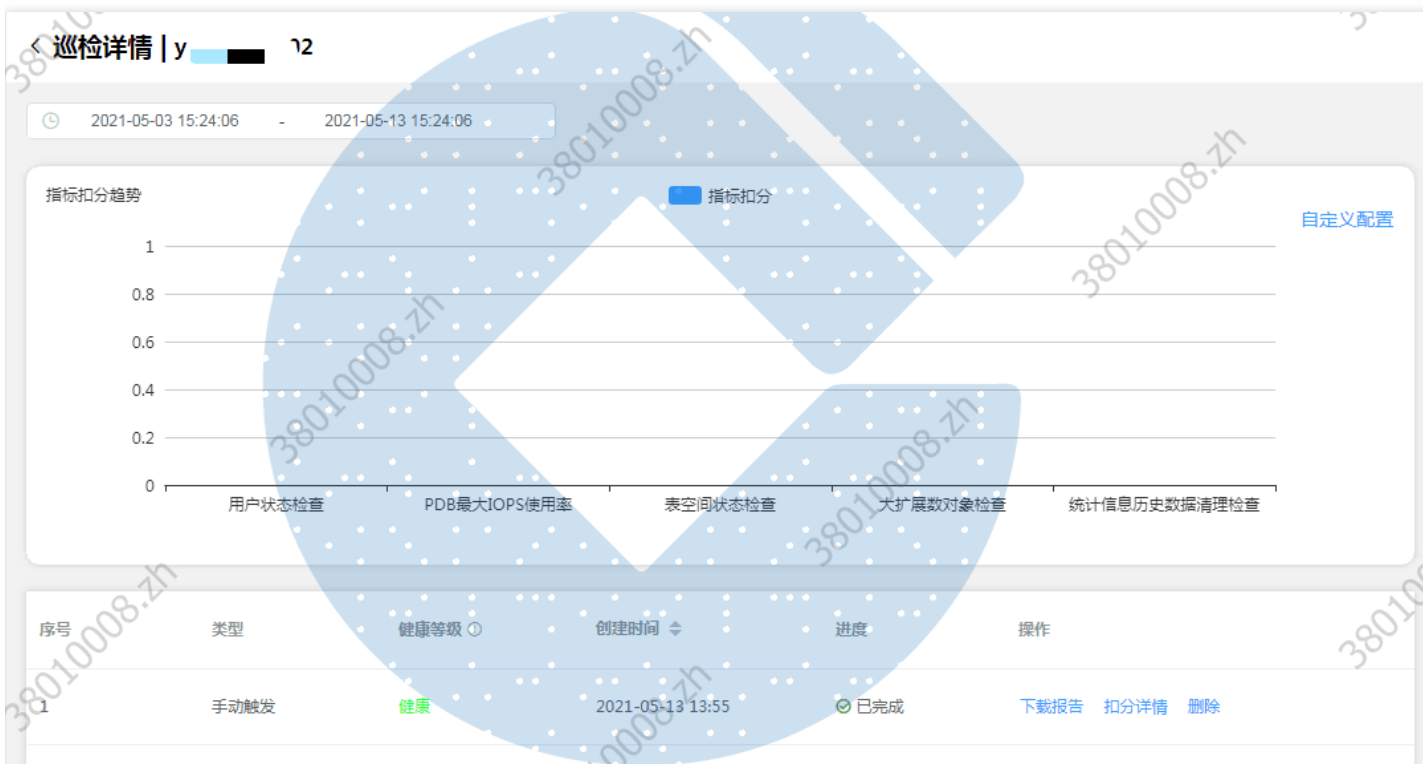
< 巡检详情 | y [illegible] 2

2021-05-03 15:24:06 - 2021-05-13 15:24:06

指标扣分趋势

指标扣分

自定义配置

1
0.8
0.6
0.4
0.2
0

用户状态检查 PDB最大IOPS使用率 表空间状态检查 大扩展数对象检查 统计信息历史数据清理检查

| 序号 | 类型 | 健康等级 | 创建时间 | 进度 | 操作 |
|---|---|---|---|---|---|
| 1 | 手动触发 | 健康 | 2021-05-13 13:55 | 已完成 | 下载报告 扣分详情 删除 |

38010008.zh